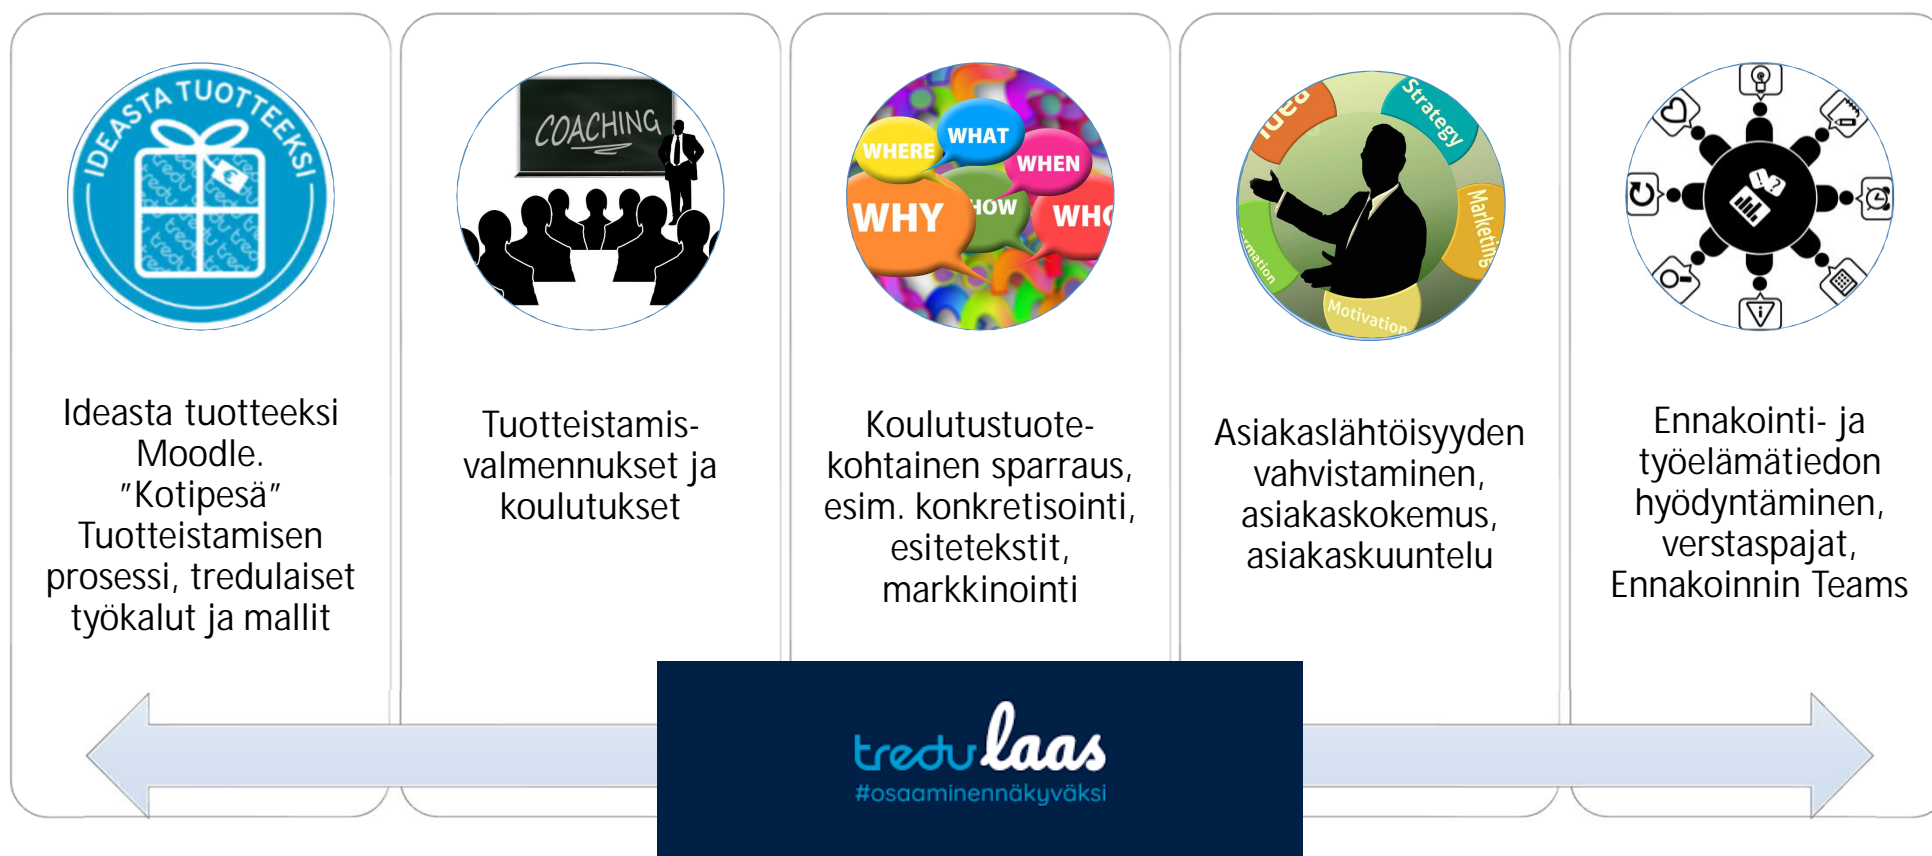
IDEASTA TUOTTEEKSI

Ideasta tuotteeksi Moodle. "Kotipesä" Tuotteistamisen prosessi, tredulaiset työkalut ja mallit

COACHING

Tuotteistamis-valmennukset ja koulutukset

WHERE WHAT WHEN WHY HOW WHO

Koulutustuote-kohtainen sparraus, esim. konkretisointi, esitetekstit, markkinointi

Idea Strategy Marketing Motivation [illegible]mation

Asiakaslähtöisyyden vahvistaminen, asiakaskokemus, asiakaskuuntelu

Ennakointi- ja työelämätiedon hyödyntäminen, verstaspajat, Ennakoinnin Teams

tredulaas
#osaaminennäkyväksi